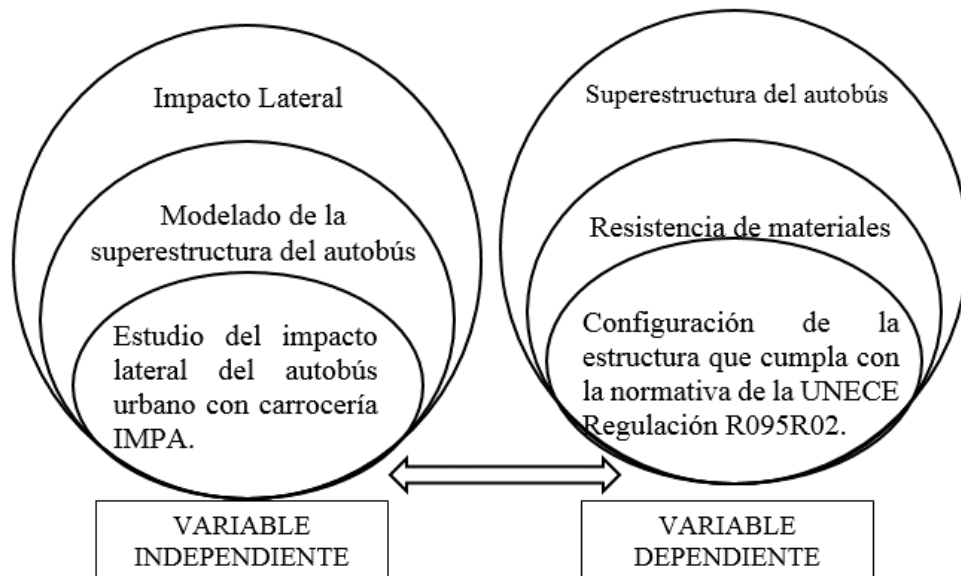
Impacto Lateral

Modelado de la superestructura del autobús

Estudio del impacto lateral del autobús urbano con carrocería IMPA.

VARIABLE INDEPENDIENTE

Superestructura del autobús

Resistencia de materiales

Configuración de la estructura que cumpla con la normativa de la UNECE Regulación R095R02.

VARIABLE DEPENDIENTE